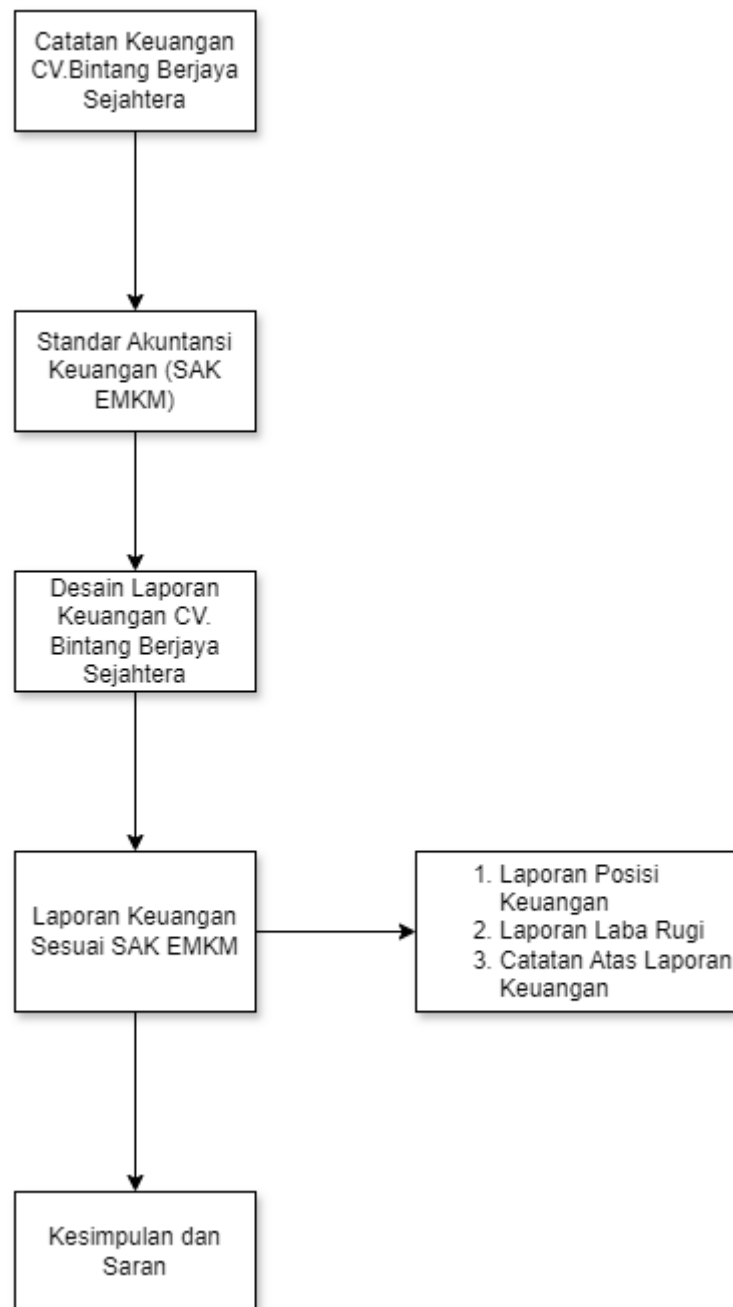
Catatan Keuangan CV.Bintang Berjaya Sejahtera

Standar Akuntansi Keuangan (SAK EMKM)

Desain Laporan Keuangan CV. Bintang Berjaya Sejahtera

Laporan Keuangan Sesuai SAK EMKM

1. Laporan Posisi Keuangan
2. Laporan Laba Rugi
3. Catatan Atas Laporan Keuangan

Kesimpulan dan Saran